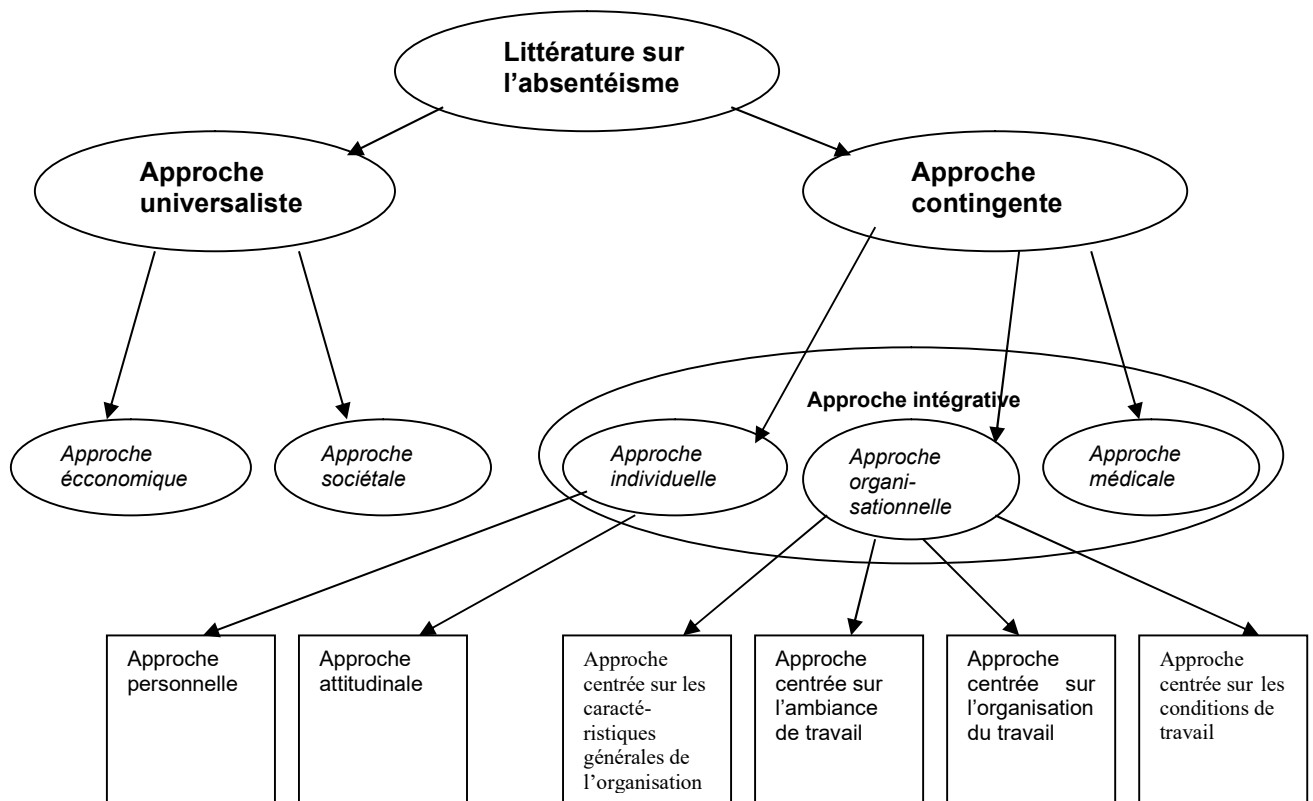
Littérature sur l'absentéisme

Approche universaliste

Approche contingente

Approche intégrative

Approche écconomique

Approche sociétale

Approche individuelle

Approche organisationnelle

Approche médicale

Approche personnelle

Approche attitudinale

Approche centrée sur les caractéristiques générales de l'organisation

Approche centrée sur l'ambiance de travail

Approche centrée sur l'organisation du travail

Approche centrée sur les conditions de travail